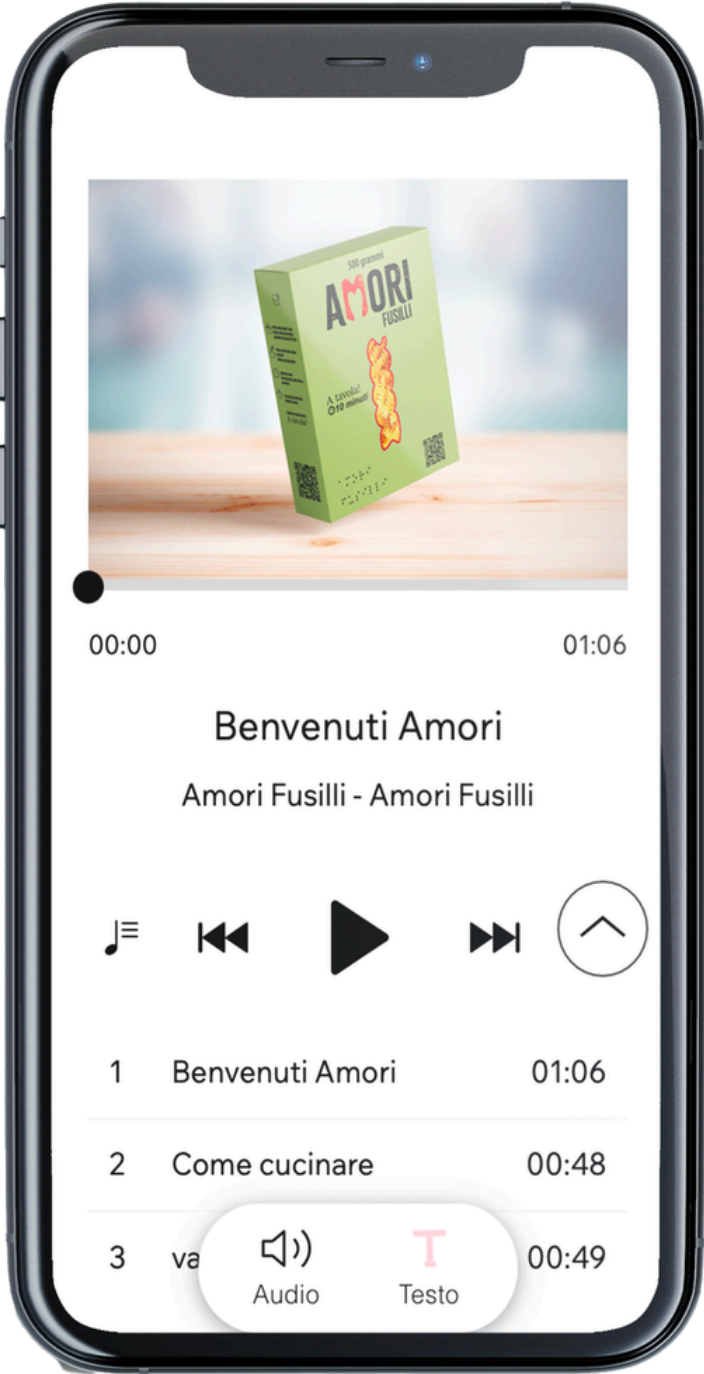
500 grammi
AMORI
FUSILLI
A tavola!
10 minuti

00:00
01:06

Benvenuti Amori

Amori Fusilli - Amori Fusilli

| 1 | Benvenuti Amori | 01:06 |
|---|---|---|
| 2 | Come cucinare | 00:48 |
| 3 | va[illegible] | 00:49 |

Audio
T
Testo